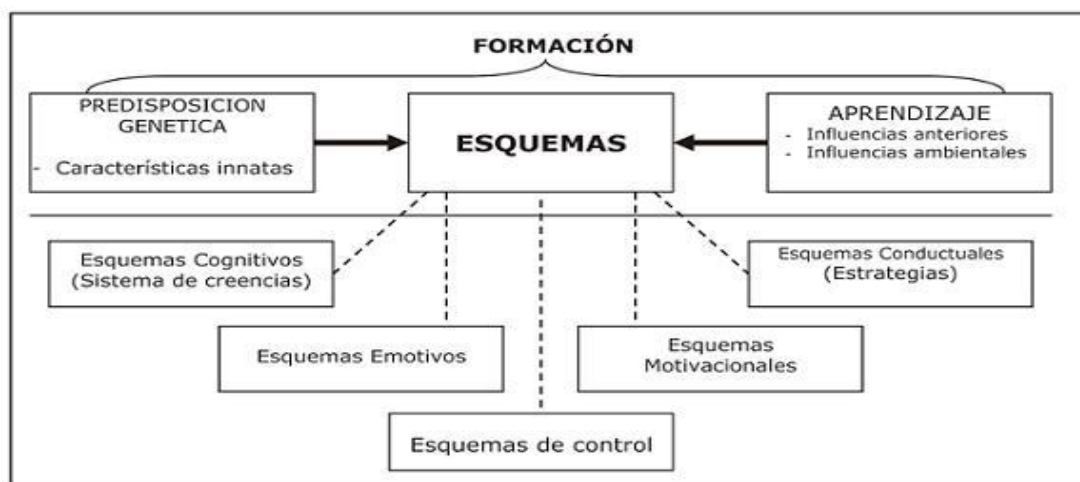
FORMACIÓN

PREDISPOSICION GENETICA
- Características innatas

ESQUEMAS

APRENDIZAJE
- Influencias anteriores
- Influencias ambientales

Esquemas Cognitivos (Sistema de creencias)

Esquemas Conductuales (Estrategias)

Esquemas Emotivos

Esquemas Motivacionales

Esquemas de control